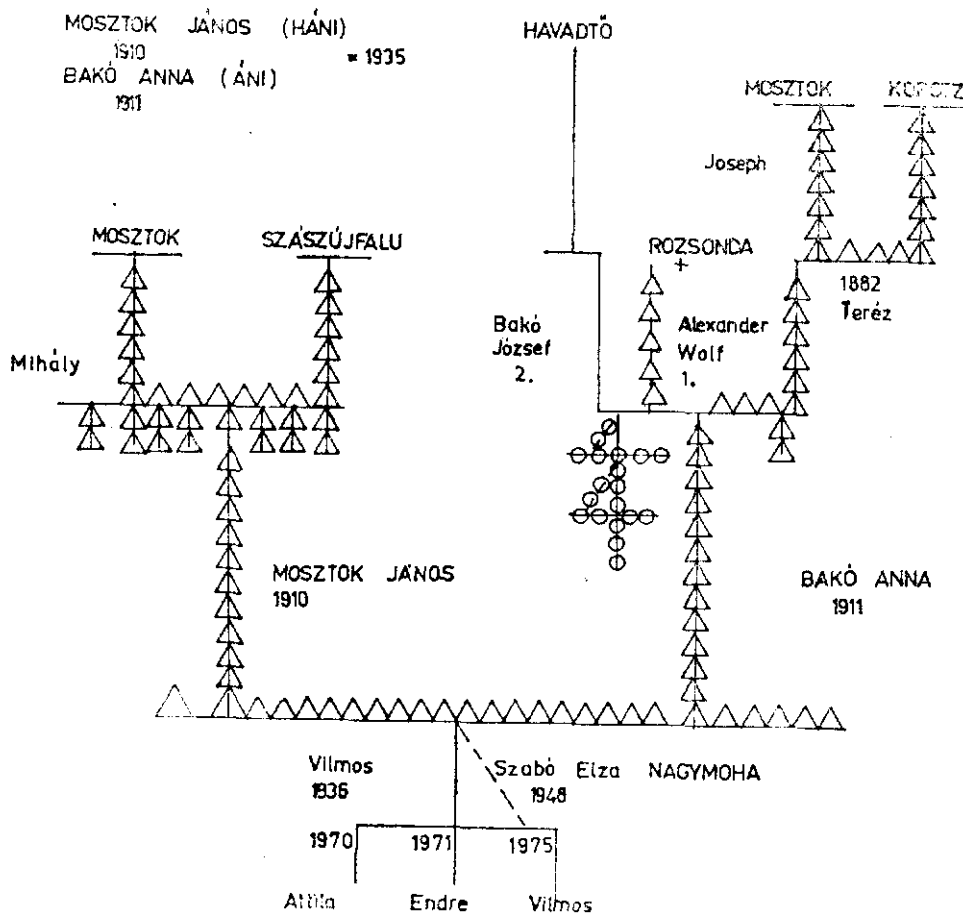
MOSZTOK JÁNOS (HÁNI)
1910
BAKÓ ANNA (ÁNI)
1911
= 1935

HAVADTŐ

MOSZTOK
KOROTZ

Joseph

MOSZTOK
SZÁSZÚJFALU

ROZSONDA
+

1882
Teréz

Bakó
József
2.

Alexander
Wolf
1.

Mihály

MOSZTOK JÁNOS
1910

BAKÓ ANNA
1911

Vilmos
1936

Szabó Elza NAGYMOHA
1948

1970
1971
1975

Attila
Endre
Vilmos